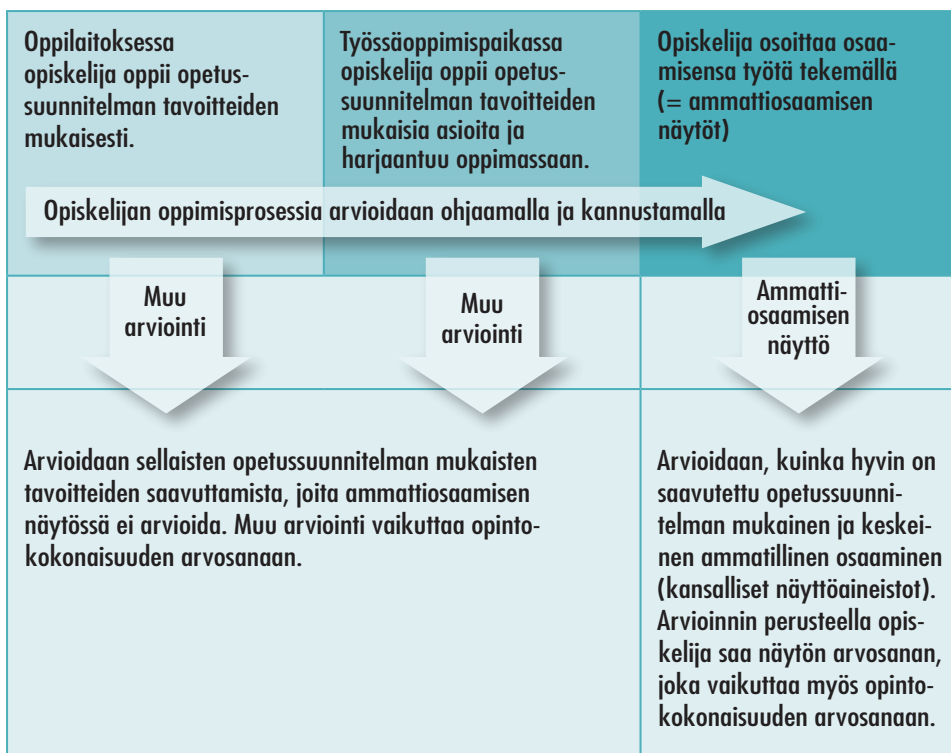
Oppilaitoksessa opiskelija oppii opetussuunnitelman tavoitteiden mukaisesti.

Työssäoppimispaikassa opiskelija oppii opetussuunnitelman tavoitteiden mukaisia asioita ja harjaantuu oppimassaan.

Opiskelija osoittaa osaamisensa työtä tekemällä (= ammattiosaamisen näytöt)

Opiskelijan oppimisprosessia arvioidaan ohjaamalla ja kannustamalla

Muu arviointi

Muu arviointi

Ammattiosaamisen näyttö

Arvioidaan sellaisten opetussuunnitelman mukaisten tavoitteiden saavuttamista, joita ammattiosaamisen näytössä ei arvioida. Muu arviointi vaikuttaa opintokokonaisuuden arvosanaan.

Arvioidaan, kuinka hyvin on saavutettu opetussuunnitelman mukainen ja keskeinen ammatillinen osaaminen (kansalliset näyttöaineistot). Arvioinnin perusteella opiskelija saa näytön arvosanan, joka vaikuttaa myös opintokokonaisuuden arvosanaan.